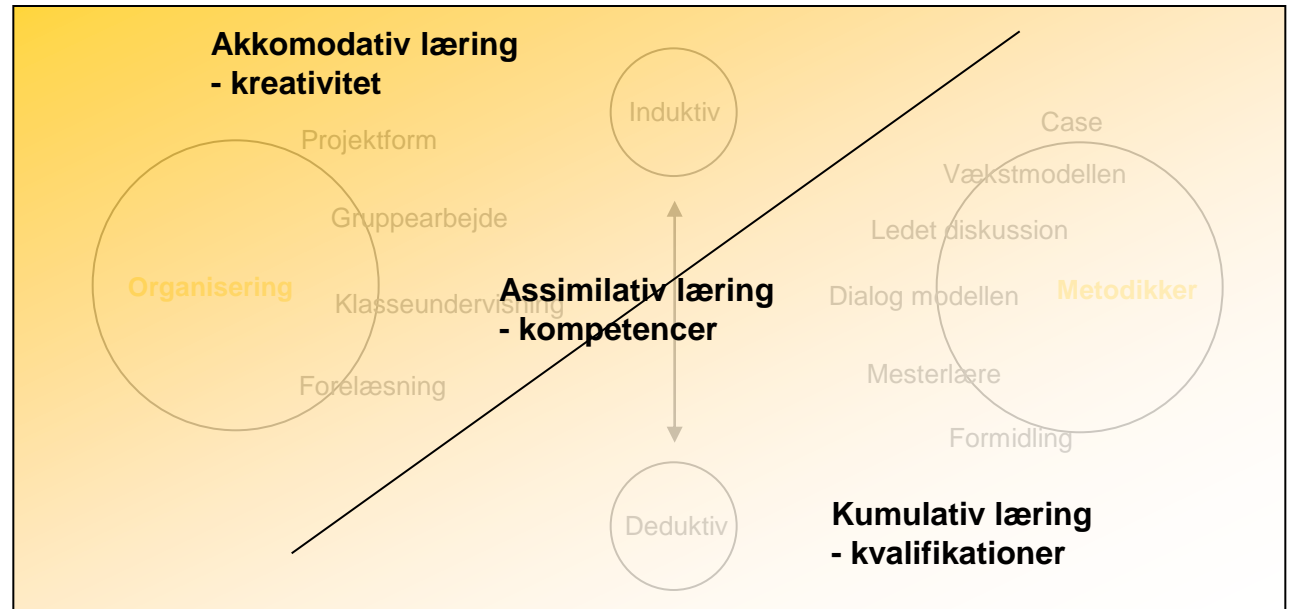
Akkomodativ læring
- kreativitet

Induktiv

Case

Projektform

Vækstmodellen

Gruppearbejde

Ledet diskussion

Organisering

Klasseundervisning

Assimilativ læring
- kompetencer

Dialog modellen

Metodikker

Forelæsning

Mesterlære

Formidling

Deduktiv

Kumulativ læring
- kvalifikationer